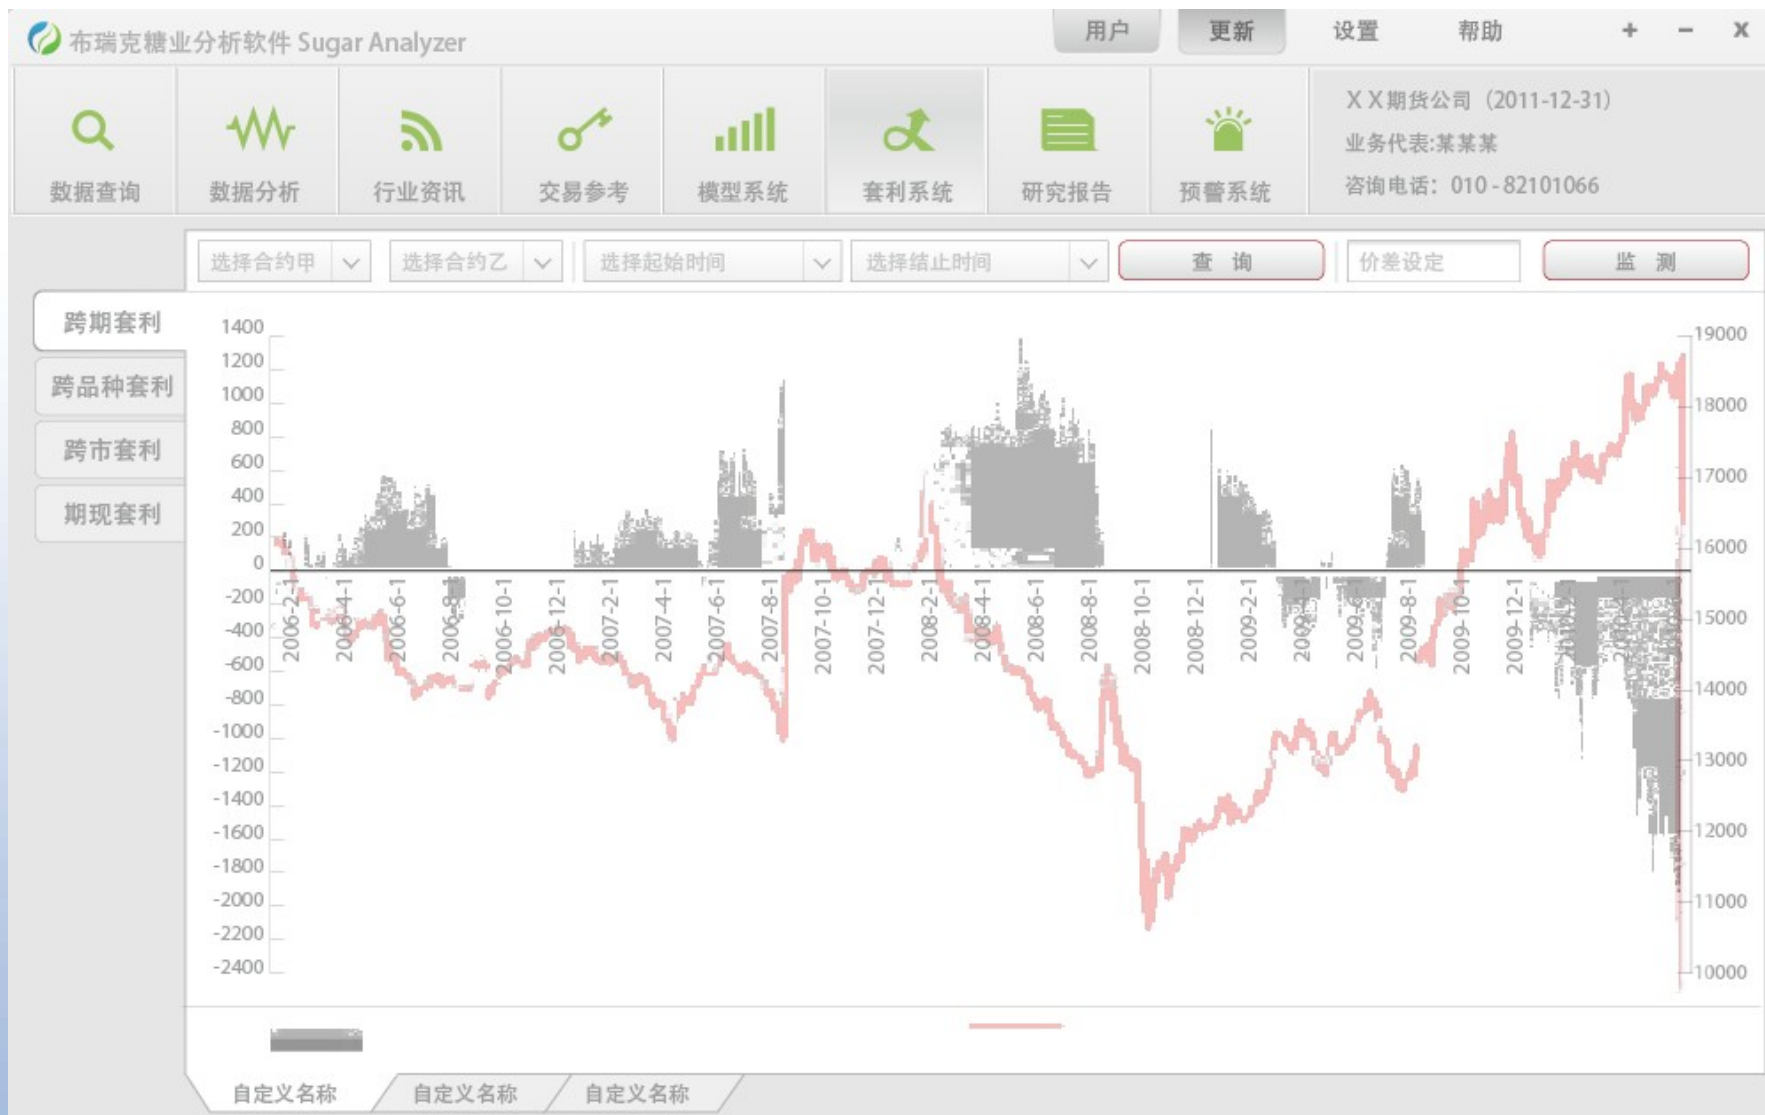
布瑞克糖业分析软件 Sugar Analyzer

用户 更新 设置 帮助 + − X

数据查询 数据分析 行业资讯 交易参考 模型系统 套利系统 研究报告 预警系统

X X期货公司（2011-12-31）
业务代表:某某某
咨询电话：010-82101066

选择合约甲 选择合约乙 选择起始时间 选择结止时间 查 询 价差设定 监 测

跨期套利
跨品种套利
跨市套利
期现套利

1400
1200
1000
800
600
400
200
0
-200
-400
-600
-800
-1000
-1200
-1400
-1600
-1800
-2000
-2200
-2400

19000
18000
17000
16000
15000
14000
13000
12000
11000
10000

2006-2-1 2006-4-1 2006-6-1 2006-8-1 2006-10-1 2006-12-1 2007-2-1 2007-4-1 2007-6-1 2007-8-1 2007-10-1 2007-12-1 2008-2-1 2008-4-1 2008-6-1 2008-8-1 2008-10-1 2008-12-1 2009-2-1 2009-4-1 2009-6-1 2009-8-1 2009-10-1 2009-12-1

自定义名称 自定义名称 自定义名称